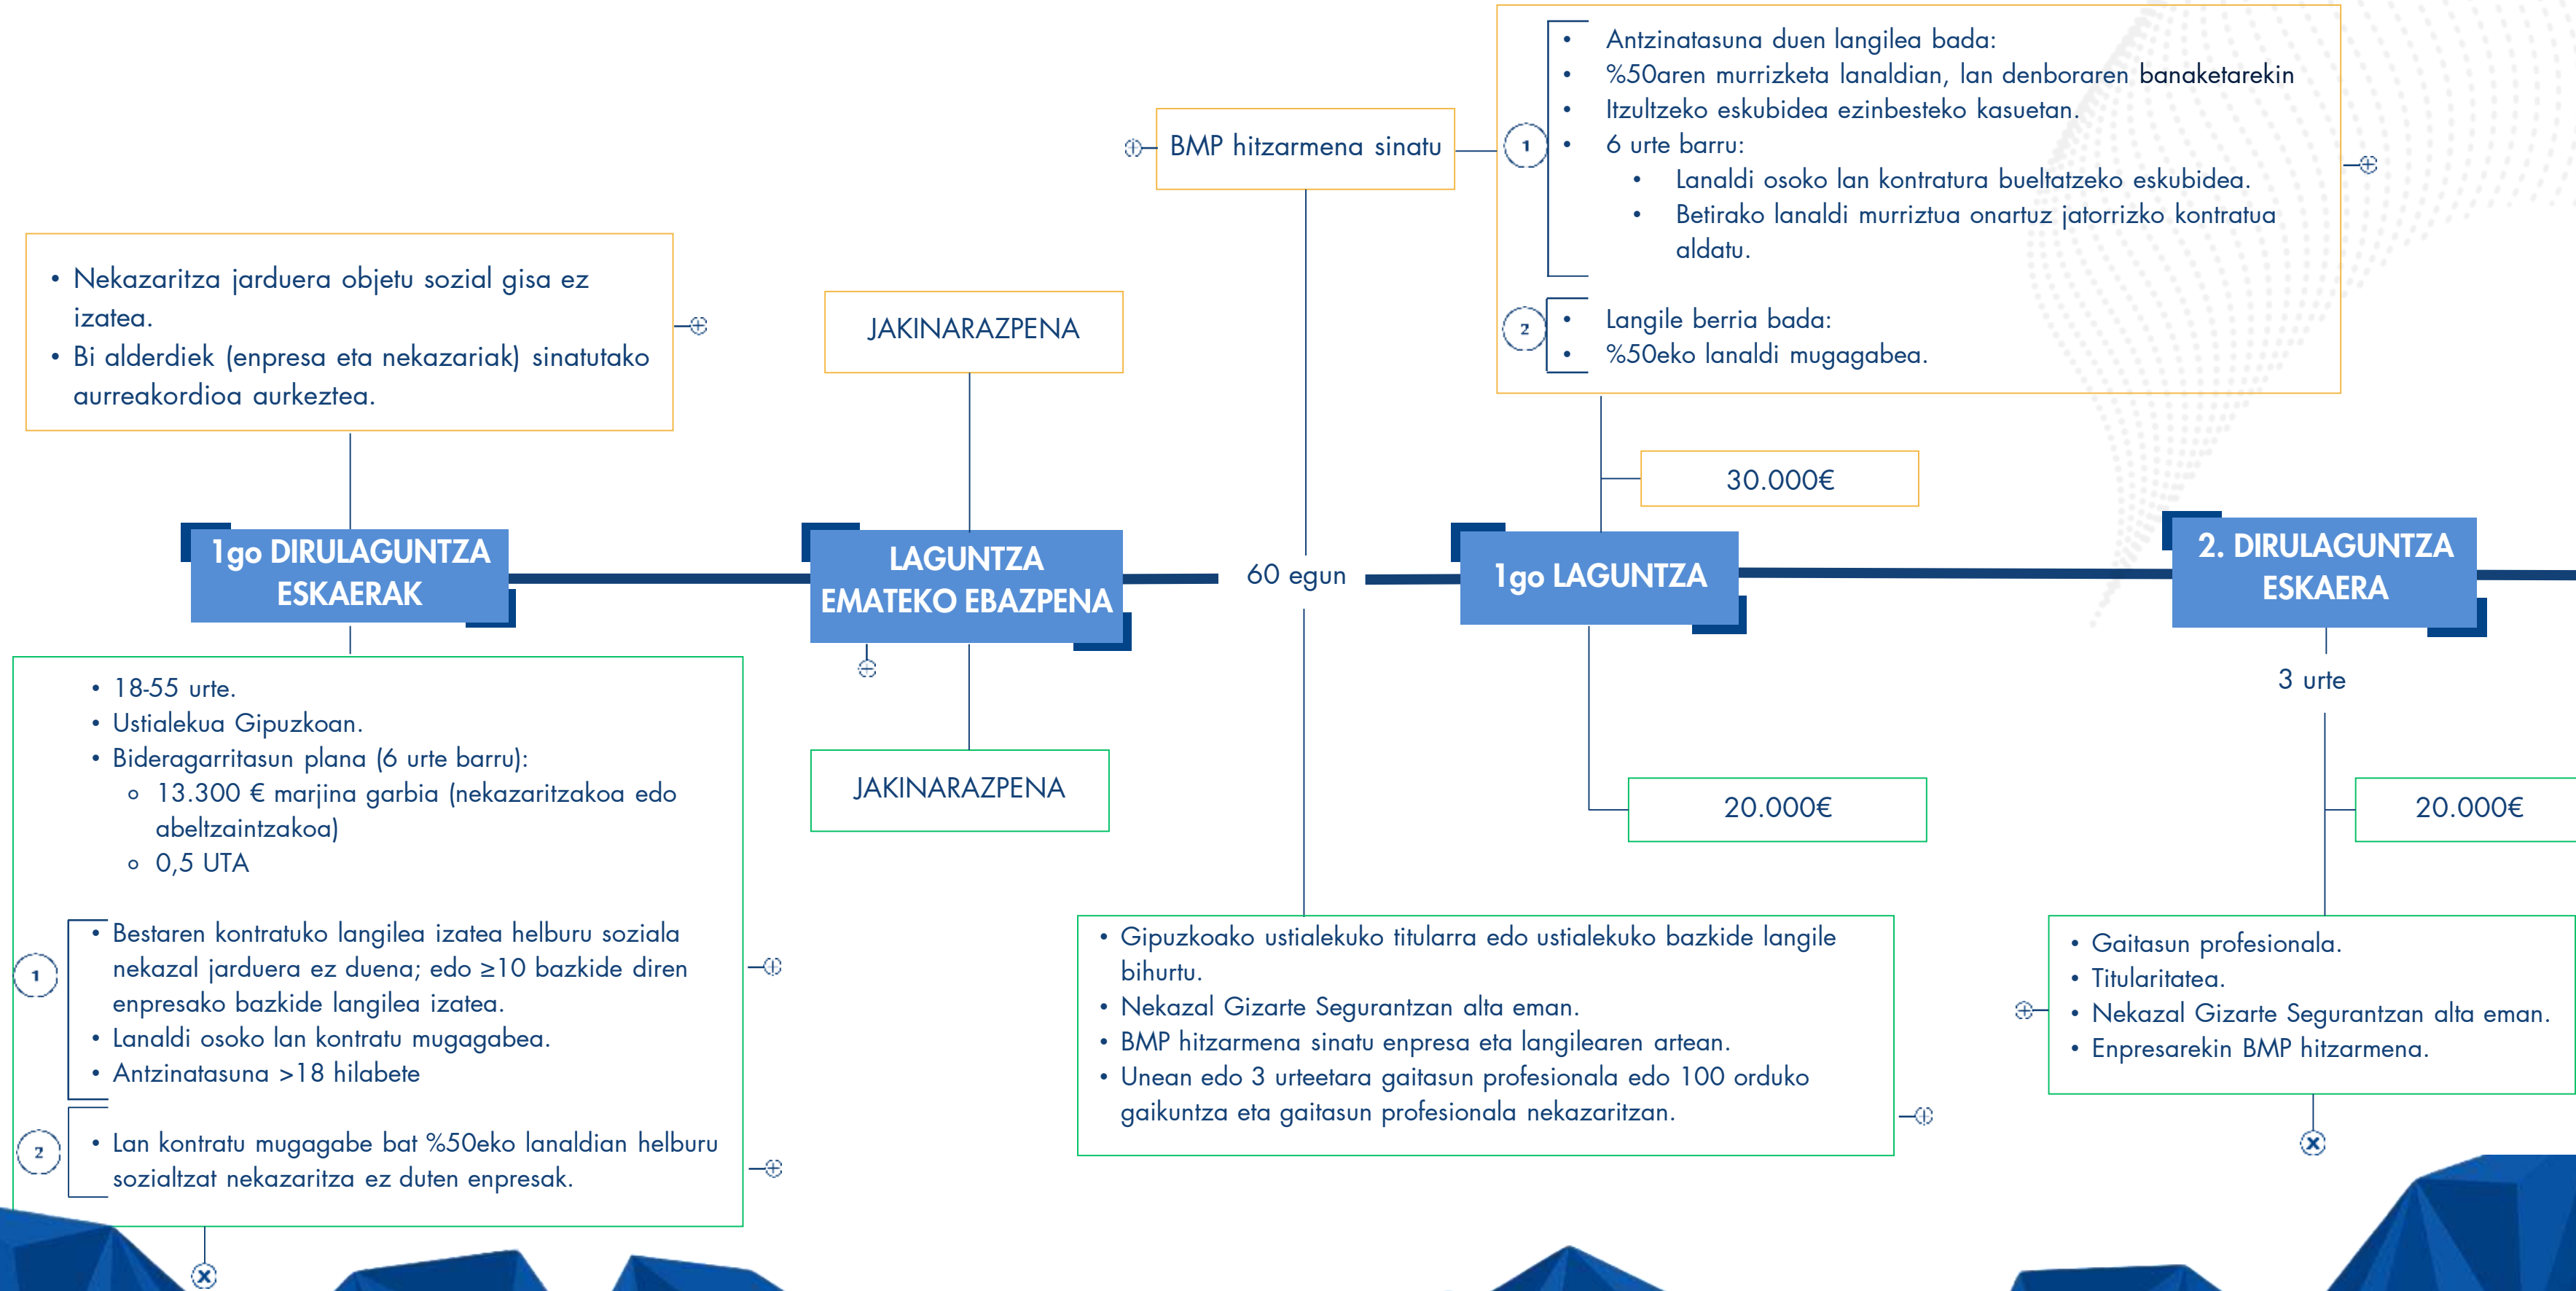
- Nekazaritza jarduera objetu sozial gisa ez izatea.
- Bi alderdiek (enpresa eta nekazariak) sinatutako aurreakordioa aurkeztea.

1go DIRULAGUNTZA ESKAERAK

- 18-55 urte.
- Ustialekua Gipuzkoan.
- Bideragarritasun plana (6 urte barru):
  - 13.300 € marjina garbia (nekazaritzakoa edo abeltzaintzakoa)
  - 0,5 UTA

1
- Bestaren kontratuko langilea izatea helburu soziala nekazal jarduera ez duena; edo ≥10 bazkide diren enpresako bazkide langilea izatea.
- Lanaldi osoko lan kontratu mugagabea.
- Antzinatasuna >18 hilabete

2
- Lan kontratu mugagabe bat %50eko lanaldian helburu sozialtzat nekazaritza ez duten enpresak.

JAKINARAZPENA

LAGUNTZA EMATEKO EBAZPENA

JAKINARAZPENA

BMP hitzarmena sinatu

60 egun

- Gipuzkoako ustialekuko titularra edo ustialekuko bazkide langile bihurtu.
- Nekazal Gizarte Segurantzan alta eman.
- BMP hitzarmena sinatu enpresa eta langilearen artean.
- Unean edo 3 urteetara gaitasun profesionala edo 100 orduko gaikuntza eta gaitasun profesionala nekazaritzan.

1
- Antzinatasuna duen langilea bada:
- %50aren murrizketa lanaldian, lan denboraren banaketarekin
- Itzultzeko eskubidea ezinbesteko kasuetan.
- 6 urte barru:
  - Lanaldi osoko lan kontratura bueltatzeko eskubidea.
  - Betirako lanaldi murriztua onartuz jatorrizko kontratua aldatu.

2
- Langile berria bada:
- %50eko lanaldi mugagabea.

30.000€

1go LAGUNTZA

20.000€

2. DIRULAGUNTZA ESKAERA

3 urte

20.000€

- Gaitasun profesionala.
- Titularitatea.
- Nekazal Gizarte Segurantzan alta eman.
- Enpresarekin BMP hitzarmena.